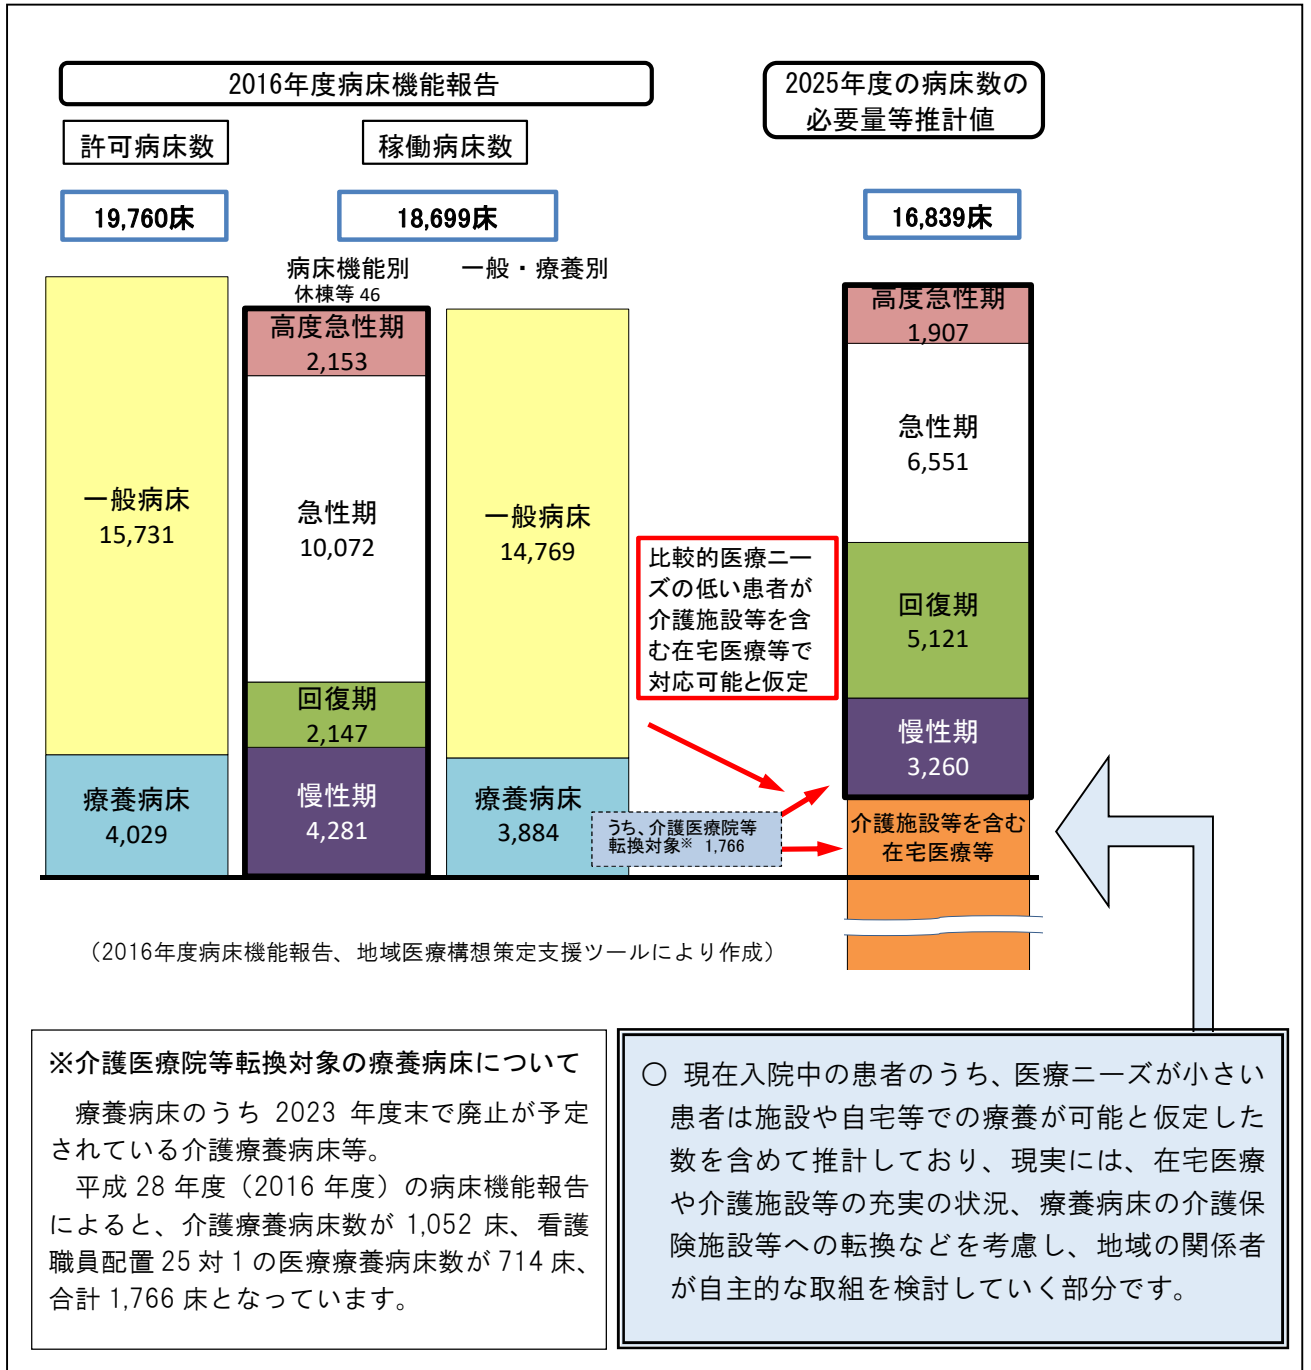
2016年度病床機能報告

2025年度の病床数の必要量等推計値

許可病床数

稼働病床数

19,760床

18,699床

16,839床

病床機能別
休棟等 46

一般・療養別

一般病床
15,731

療養病床
4,029

高度急性期
2,153

急性期
10,072

回復期
2,147

慢性期
4,281

一般病床
14,769

療養病床
3,884

うち、介護医療院等転換対象※ 1,766

比較的医療ニーズの低い患者が介護施設等を含む在宅医療等で対応可能と仮定

高度急性期
1,907

急性期
6,551

回復期
5,121

慢性期
3,260

介護施設等を含む在宅医療等

（2016年度病床機能報告、地域医療構想策定支援ツールにより作成）

※介護医療院等転換対象の療養病床について

療養病床のうち 2023 年度末で廃止が予定されている介護療養病床等。

平成 28 年度（2016 年度）の病床機能報告によると、介護療養病床数が 1,052 床、看護職員配置 25 対 1 の医療療養病床数が 714 床、合計 1,766 床となっています。

○ 現在入院中の患者のうち、医療ニーズが小さい患者は施設や自宅等での療養が可能と仮定した数を含めて推計しており、現実には、在宅医療や介護施設等の充実の状況、療養病床の介護保険施設等への転換などを考慮し、地域の関係者が自主的な取組を検討していく部分です。